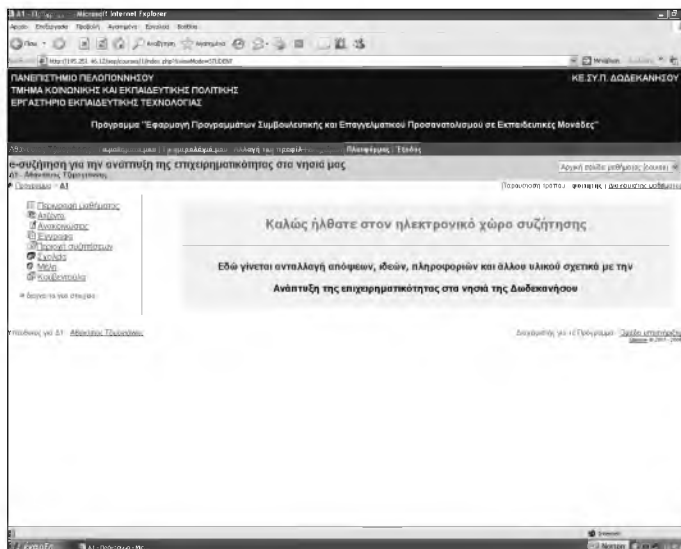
A1 - Microsoft Internet Explorer

Αρχείο Επεξεργασία Προβολή Αγαπημένα Εργαλεία Βοήθεια

Πίσω Αναζήτηση Αγαπημένα

Διεύθυνση http://195.251.46.12/eap/course/view.php?id=...StudentMode=STUDENT

ΠΑΝΕΠΙΣΤΗΜΙΟ ΠΕΛΟΠΟΝΝΗΣΟΥ
ΤΜΗΜΑ ΚΟΙΝΩΝΙΚΗΣ ΚΑΙ ΕΚΠΑΙΔΕΥΤΙΚΗΣ ΠΟΛΙΤΙΚΗΣ
ΕΡΓΑΣΤΗΡΙΟ ΕΚΠΑΙΔΕΥΤΙΚΗΣ ΤΕΧΝΟΛΟΓΙΑΣ

ΚΕ.ΣΥ.Π. ΔΩΔΕΚΑΝΗΣΟΥ

Πρόγραμμα "Εφαρμογή Προγραμμάτων Συμβουλευτικής και Επαγγελματικού Προσανατολισμού σε Εκπαιδευτικές Μονάδες"

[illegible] | Μαθήματα | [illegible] Πλοήγηση | Έξοδος

e-συζήτηση για την ανάπτυξη της επιχειρηματικότητας στα νησιά μας
Α1 Αθανάσιος Τζιρτζιλάκης

Πρόγραμμα » A1

Αρχική σελίδα μαθήματος (course)

Παρουσίαση τρόπου: φοιτητής | διδάσκων μαθήματος

Περιγραφή μαθήματος
Ατζέντα
Ανακοινώσεις
Έγγραφα
Ομάδες συζητήσεων
Σχόλια
Μέλη
Συνδέσεις

Δείτε τα νέα στοιχεία

Καλώς ήλθατε στον ηλεκτρονικό χώρο συζήτησης

Εδώ γίνεται ανταλλαγή απόψεων, ιδεών, πληροφοριών και άλλου υλικού σχετικά με την

Ανάπτυξη της επιχειρηματικότητας στα νησιά της Δωδεκανήσου

Υπεύθυνος για Α1: Αθανάσιος Τζιρτζιλάκης

Διαχειριστής για το Πρόγραμμα: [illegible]

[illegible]

Έναρξη | Α1 - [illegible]